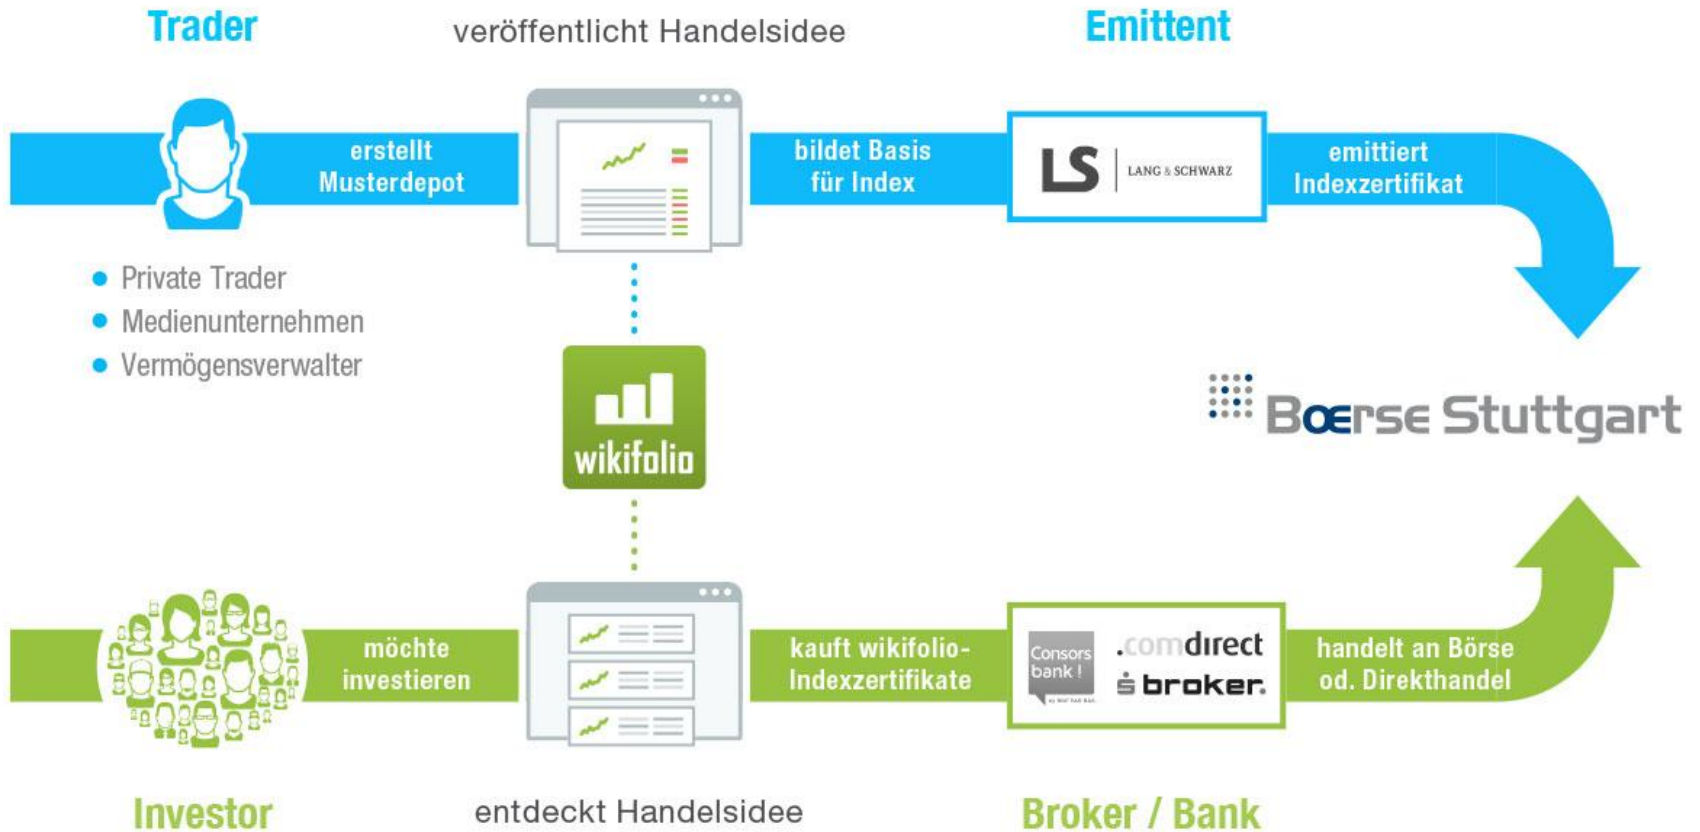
Trader

veröffentlicht Handelsidee

Emittent

erstellt Musterdepot

bildet Basis für Index

LS LANG & SCHWARZ

emittiert Indexzertifikat

• Private Trader
• Medienunternehmen
• Vermögensverwalter

wikifolio

Boerse Stuttgart

möchte investieren

kauft wikifolio-Indexzertifikate

Consors bank!

.comdirect

broker

handelt an Börse od. Direkthandel

Investor

entdeckt Handelsidee

Broker / Bank